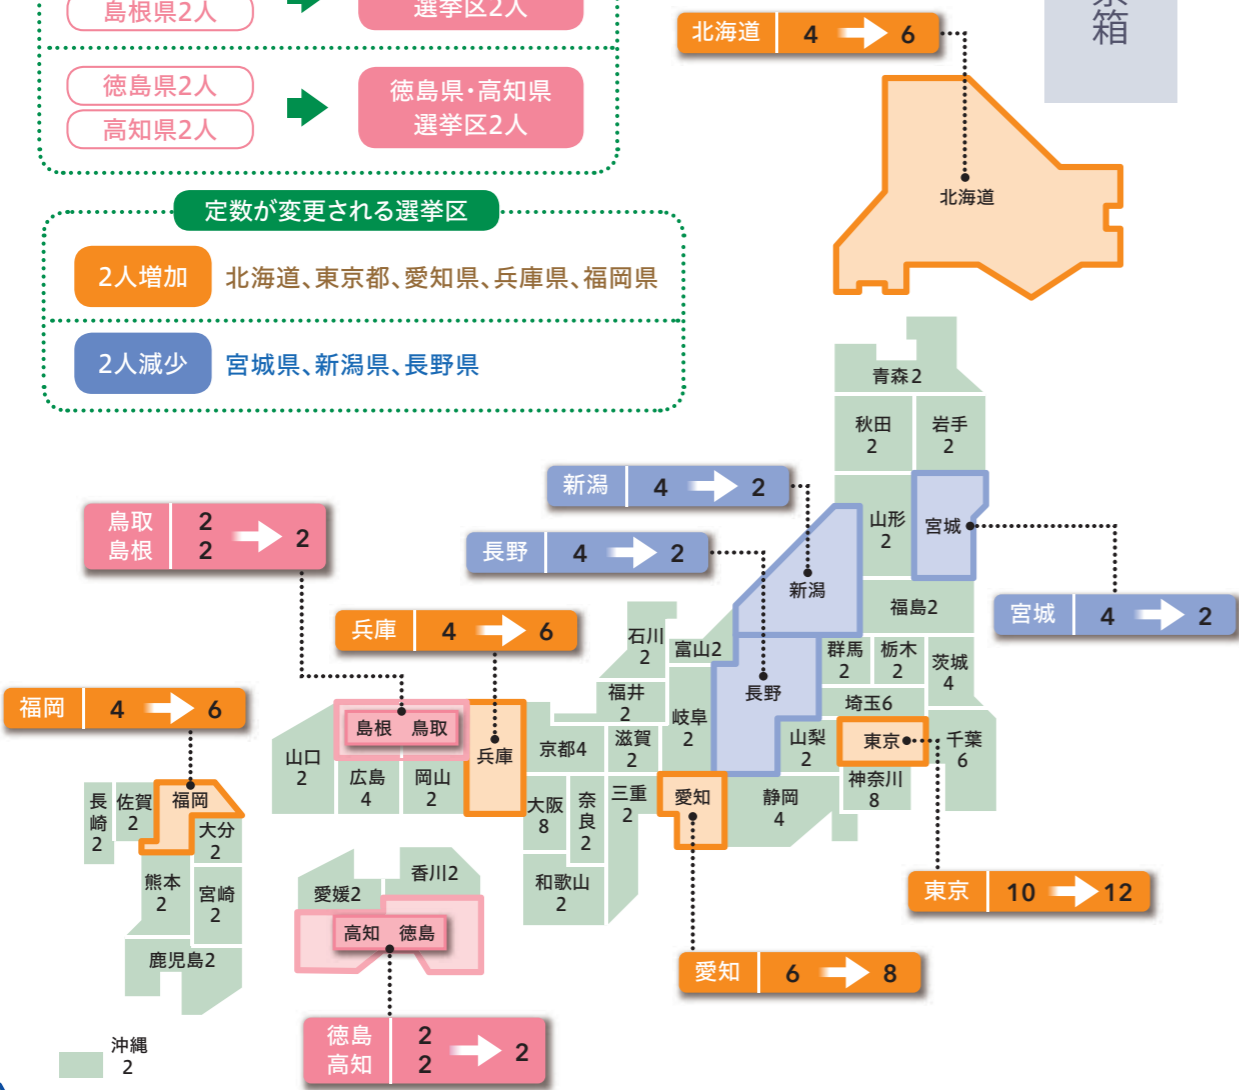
島根県2人

選挙区2人

徳島県2人
高知県2人

徳島県･高知県
選挙区2人

定数が変更される選挙区

2人増加 北海道、東京都、愛知県、兵庫県、福岡県

2人減少 宮城県、新潟県、長野県

北海道 4 → 6

北海道

青森2
秋田 2
岩手 2
山形 2
宮城
新潟
福島2
新潟 4 → 2
長野 4 → 2
宮城 4 → 2
鳥取 2
島根 2 → 2
兵庫 4 → 6
石川 2
富山2
群馬 2
栃木 2
茨城 4
福井 2
長野
埼玉6
福岡 4 → 6
岐阜 2
山梨 2
東京
千葉 6
滋賀 2
京都4
島根 鳥取
兵庫
山口 2
広島 4
岡山 2
大阪 8
奈良 2
三重 2
愛知
静岡 4
神奈川 8
長崎 2
佐賀 2
福岡
大分 2
熊本 2
宮崎 2
鹿児島2
愛媛2
香川2
高知 徳島
和歌山 2
東京 10 → 12
愛知 6 → 8
徳島 2
高知 2 → 2
沖縄 2